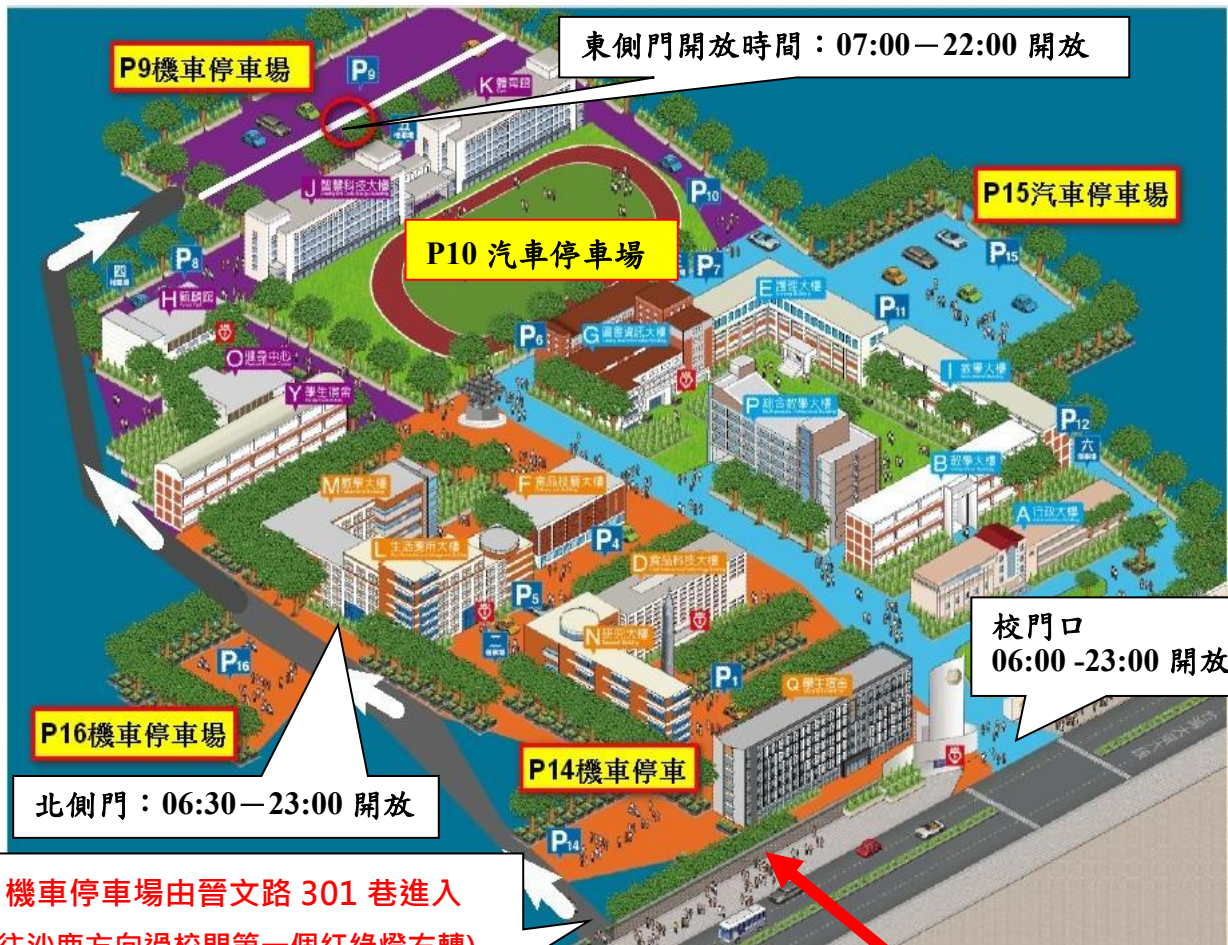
P9機車停車場

P9

東側門開放時間：07:00－22:00 開放

K 體育館

J 關懷科技大樓

P10

P15汽車停車場

P10 汽車停車場

P8

四

H 紅磚館

P7

E 護理大樓

P15

P11

P6

G 圖書資訊大樓

O 健身中心

Y 學生宿舍

I 教學大樓

P 綜合教學大樓

P12

六

B 教學大樓

M 教學大樓

F 食品技藝大樓

A 行政大樓

L 生活應用大樓

P4

D 食品科技大樓

P5

N 研究大樓

校門口
06:00 -23:00 開放

P16

P1

Q 學生宿舍

P16機車停車場

P14機車停車

北側門：06:30－23:00 開放

P14

機車停車場由晉文路 301 巷進入

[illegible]往沙鹿方向過校門第一個紅綠燈右轉)